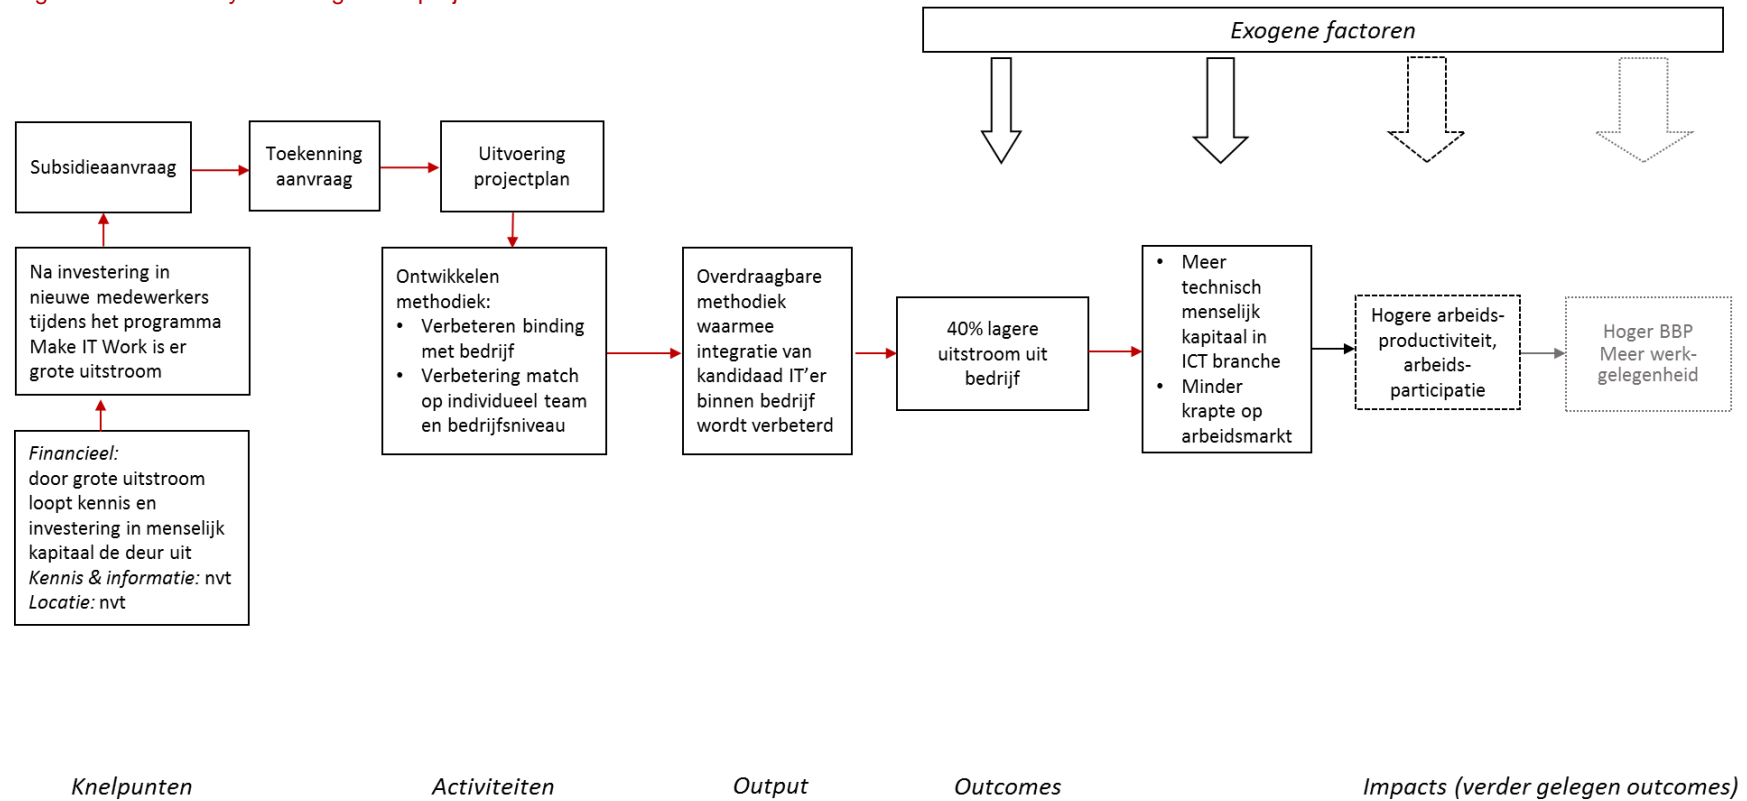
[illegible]

Exogene factoren

Subsidieaanvraag

Toekenning aanvraag

Uitvoering projectplan

Na investering in nieuwe medewerkers tijdens het programma Make IT Work is er grote uitstroom

Financieel: door grote uitstroom loopt kennis en investering in menselijk kapitaal de deur uit
Kennis & informatie: nvt
Locatie: nvt

Ontwikkelen methodiek:
• Verbeteren binding met bedrijf
• Verbetering match op individueel team en bedrijfsniveau

Overdraagbare methodiek waarmee integratie van kandidaad IT'er binnen bedrijf wordt verbeterd

40% lagere uitstroom uit bedrijf

• Meer technisch menselijk kapitaal in ICT branche
• Minder krapte op arbeidsmarkt

Hogere arbeids-productiviteit, arbeids-participatie

Hoger BBP Meer werk-gelegenheid

Knelpunten

Activiteiten

Output

Outcomes

Impacts (verder gelegen outcomes)